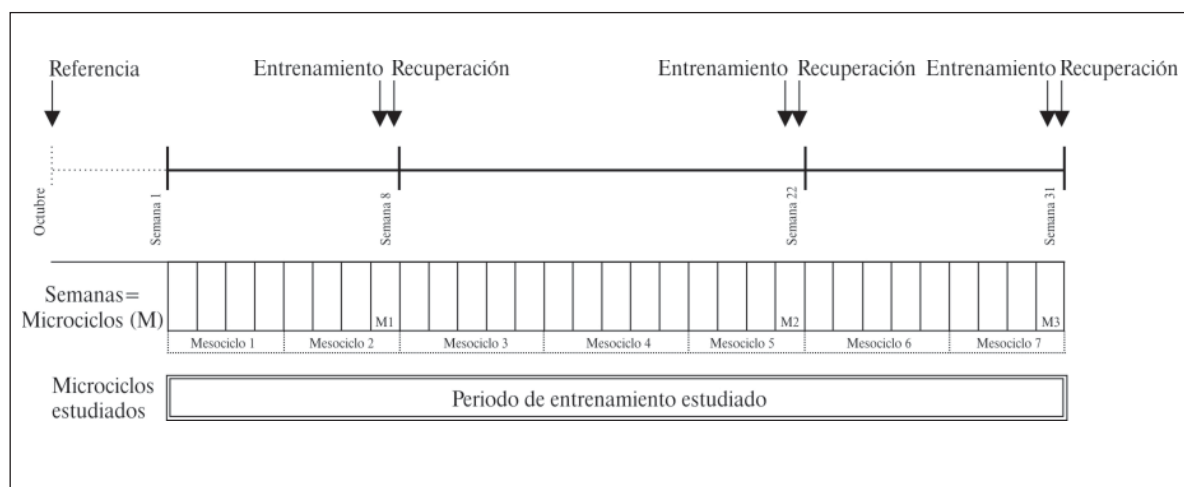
Referencia

Entrenamiento Recuperación

Entrenamiento Recuperación

Entrenamiento Recuperación

Octubre

Semana 1

Semana 8

Semana 22

Semana 31

Semanas= Microciclos (M)

M1

M2

M3

Mesociclo 1

Mesociclo 2

Mesociclo 3

Mesociclo 4

Mesociclo 5

Mesociclo 6

Mesociclo 7

Microciclos estudiados

Periodo de entrenamiento estudiado